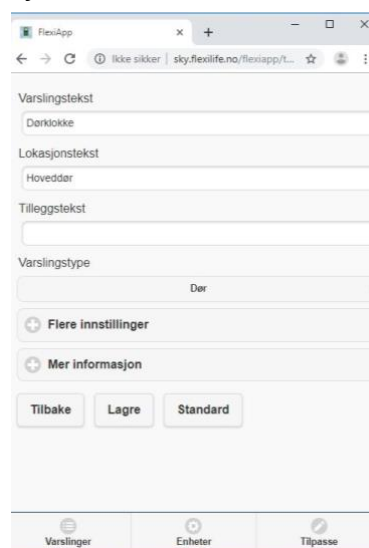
FlexiApp
Ikke sikker | sky.flexilife.no/flexiapp/t...

Varslingstekst
Dørklokke

Lokasjonstekst
Hoveddør

Tilleggstekst

Varslingstype
Dør

Flere innstillinger

Mer informasjon

Tilbake
Lagre
Standard

Varslinger
Enheter
Tilpasse